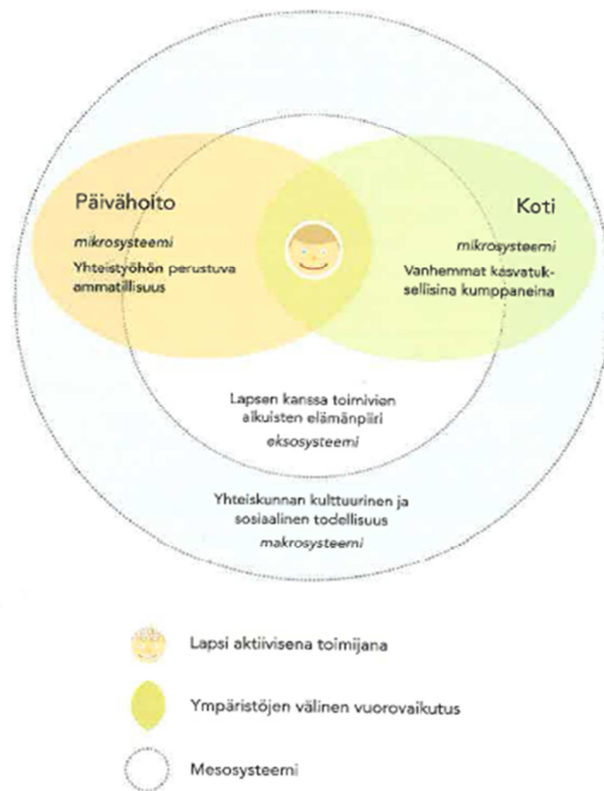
Päivähoito

mikrosysteemi

Yhteistyöhön perustuva ammatillisuus

Koti

mikrosysteemi

Vanhemmat kasvatuksellisina kumppaneina

Lapsen kanssa toimivien aikuisten elämänpiiri

eksosysteemi

Yhteiskunnan kulttuurinen ja sosiaalinen todellisuus

makrosysteemi

Lapsi aktiivisena toimijana

Ympäristöjen välinen vuorovaikutus

Mesosysteemi